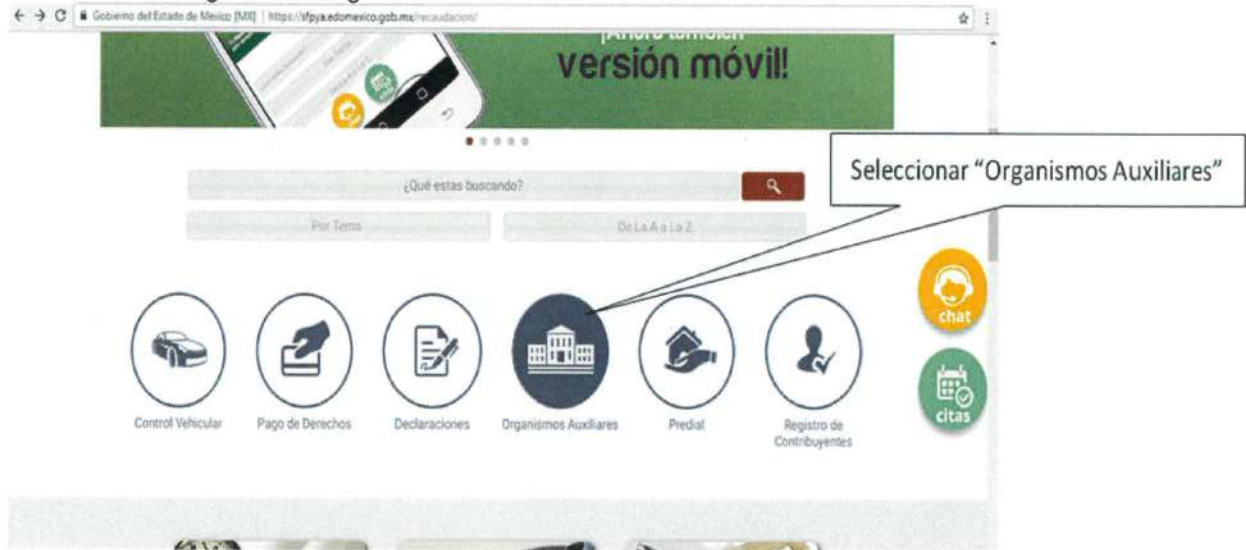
Gobierno del Estado de Mexico [MX] | https://sfpya.edomexico.gob.mx/recaudacion/

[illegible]
versión móvil!

Seleccionar “Organismos Auxiliares”

¿Qué estas buscando?

Por Tema

De La A a La Z

chat

citas

Control Vehicular

Pago de Derechos

Declaraciones

Organismos Auxiliares

Predial

Registro de Contribuyentes